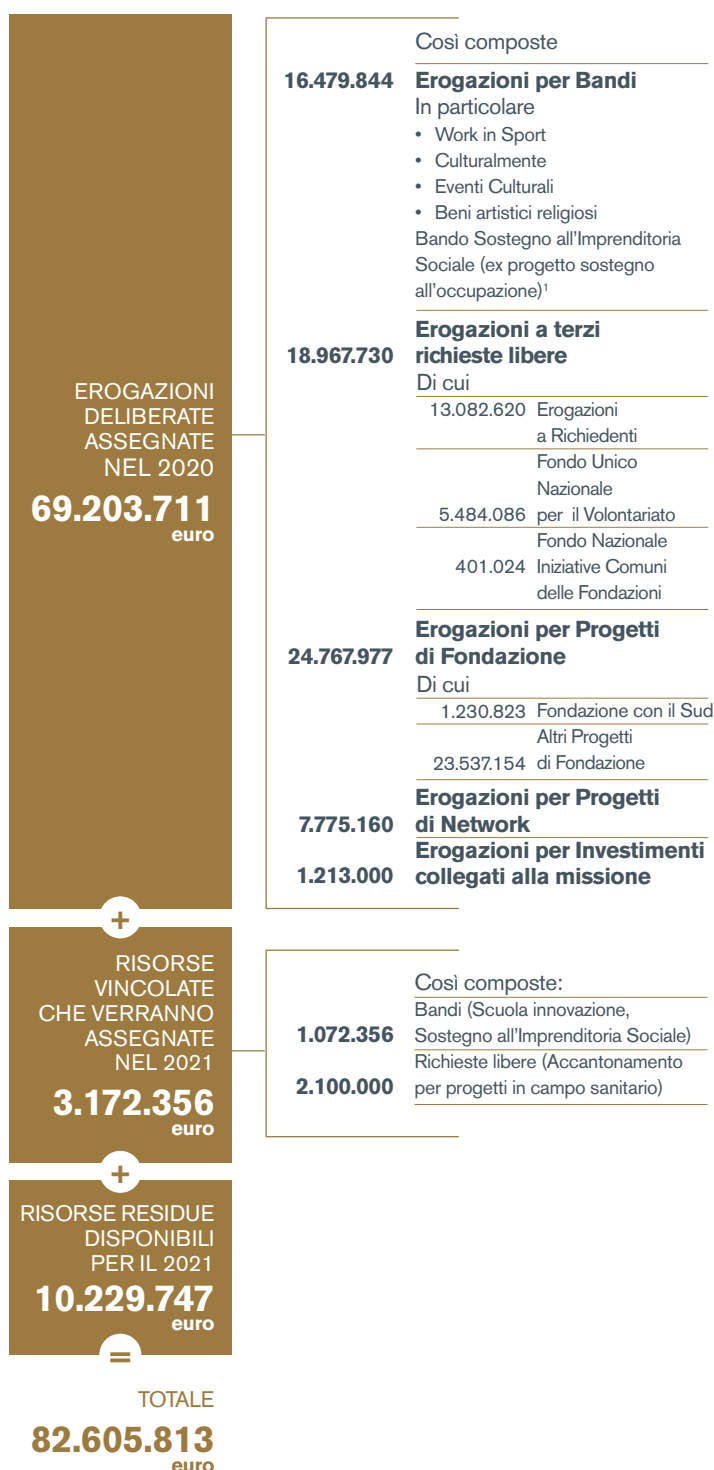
EROGAZIONI DELIBERATE ASSEGNATE NEL 2020
69.203.711
euro

Così composte

16.479.844 Erogazioni per Bandi
In particolare
• Work in Sport
• Culturalmente
• Eventi Culturali
• Beni artistici religiosi
Bando Sostegno all'Imprenditoria Sociale (ex progetto sostegno all'occupazione)$^1$

18.967.730 Erogazioni a terzi richieste libere
Di cui

| | |
|---|---|
| 13.082.620 | Erogazioni a Richiedenti |
| 5.484.086 | Fondo Unico Nazionale per il Volontariato |
| 401.024 | Fondo Nazionale Iniziative Comuni delle Fondazioni |

24.767.977 Erogazioni per Progetti di Fondazione
Di cui

| | |
|---|---|
| 1.230.823 | Fondazione con il Sud |
| 23.537.154 | Altri Progetti di Fondazione |

7.775.160 Erogazioni per Progetti di Network

1.213.000 Erogazioni per Investimenti collegati alla missione

+

RISORSE VINCOLATE CHE VERRANNO ASSEGNATE NEL 2021
3.172.356
euro

Così composte:

1.072.356 Bandi (Scuola innovazione, Sostegno all'Imprenditoria Sociale)

2.100.000 Richieste libere (Accantonamento per progetti in campo sanitario)

+

RISORSE RESIDUE DISPONIBILI PER IL 2021
10.229.747
euro

=

TOTALE
82.605.813
euro